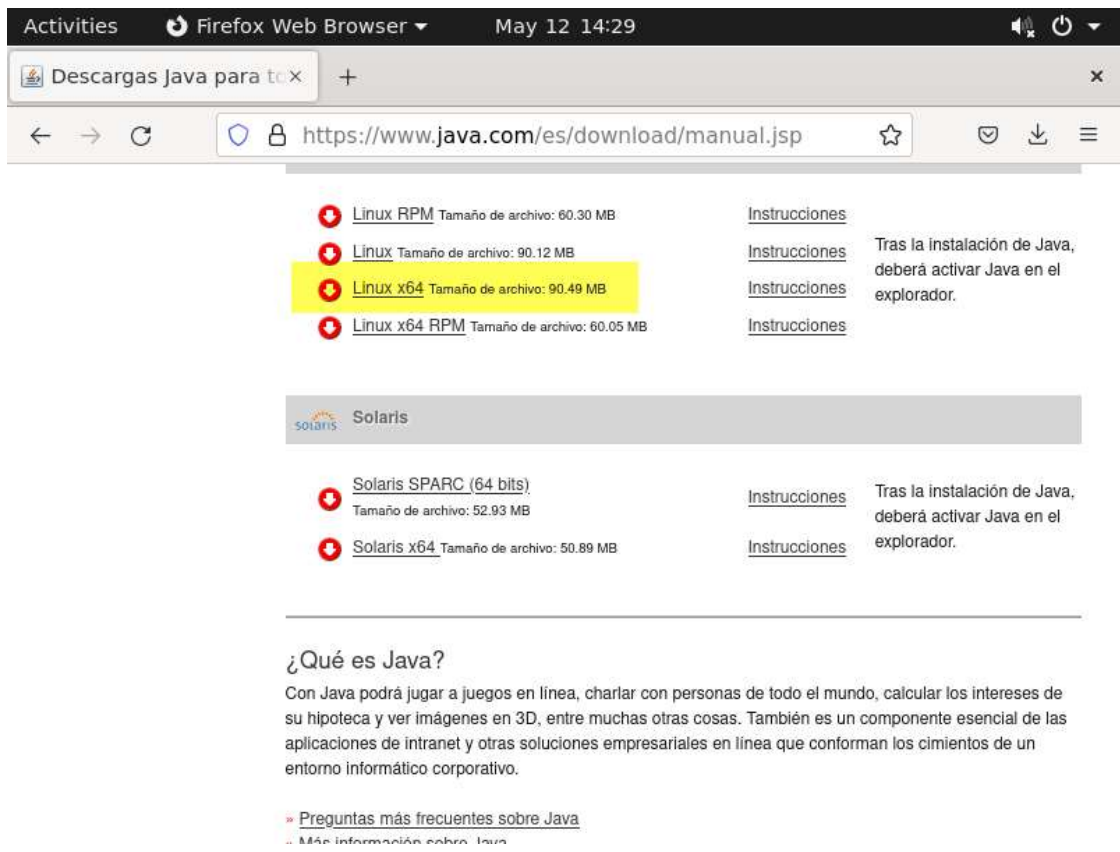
Activities Firefox Web Browser May 12 14:29

Descargas Java para t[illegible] × +

https://www.java.com/es/download/manual.jsp

Linux RPM Tamaño de archivo: 60.30 MB Instrucciones
Linux Tamaño de archivo: 90.12 MB Instrucciones
Linux x64 Tamaño de archivo: 90.49 MB Instrucciones
Linux x64 RPM Tamaño de archivo: 60.05 MB Instrucciones

Tras la instalación de Java, deberá activar Java en el explorador.

solaris Solaris

Solaris SPARC (64 bits) Tamaño de archivo: 52.93 MB Instrucciones
Solaris x64 Tamaño de archivo: 50.89 MB Instrucciones

Tras la instalación de Java, deberá activar Java en el explorador.

¿Qué es Java?

Con Java podrá jugar a juegos en línea, charlar con personas de todo el mundo, calcular los intereses de su hipoteca y ver imágenes en 3D, entre muchas otras cosas. También es un componente esencial de las aplicaciones de intranet y otras soluciones empresariales en línea que conforman los cimientos de un entorno informático corporativo.

» Preguntas más frecuentes sobre Java
» Más información sobre Java